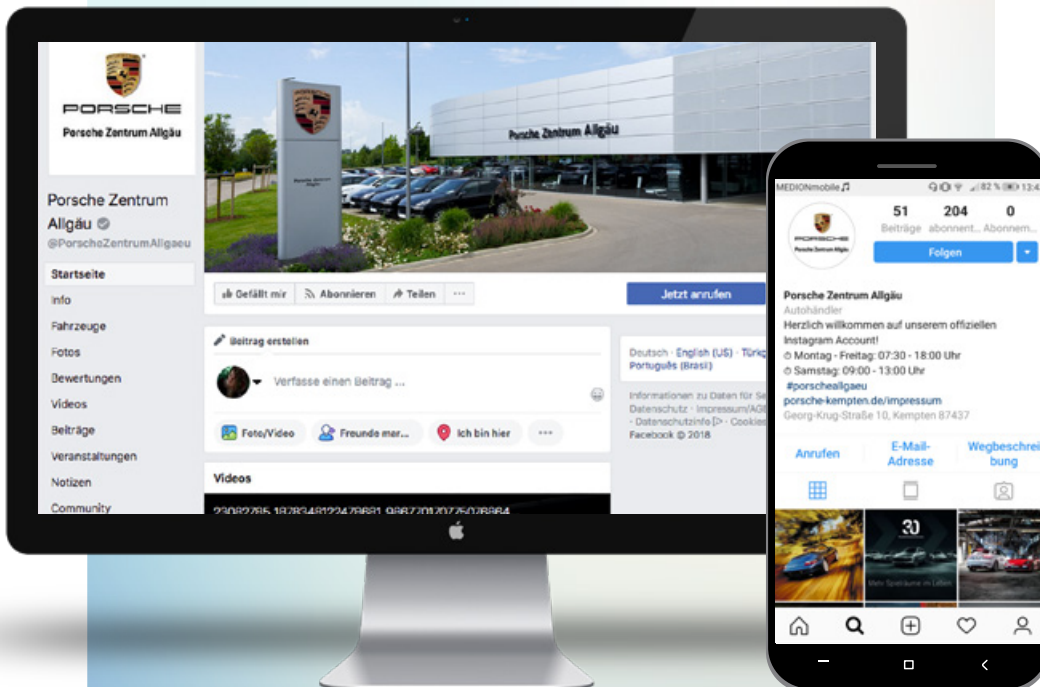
PORSCHE
Porsche Zentrum Allgäu

Porsche Zentrum Allgäu
@PorscheZentrumAllgaeu

Startseite
Info
Fahrzeuge
Fotos
Bewertungen
Videos
Beiträge
Veranstaltungen
Notizen
Community

Porsche Zentrum Allgäu

Gefällt mir
Abonnieren
Teilen
...
Jetzt anrufen

Beitrag erstellen
Verfasse einen Beitrag ...
Foto/Video
Freunde mar...
Ich bin hier
...

Videos
23082785_1828348122478681_9867701207725078864

Deutsch · English (US) · Türkç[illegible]
Português (Brasil)

Informationen zu Daten für Se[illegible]
Datenschutz · Impressum/AGB
· Datenschutzinfo · Cookies
Facebook © 2018

MEDIONmobile
82 % 13:4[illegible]
51 Beiträge
204 abonnent...
0 Abonnem...
Folgen
Porsche Zentrum Allgäu
Autohändler
Herzlich willkommen auf unserem offiziellen Instagram Account!
Montag - Freitag: 07:30 - 18:00 Uhr
Samstag: 09:00 - 13:00 Uhr
#porscheallgaeu
porsche-kempten.de/impressum
Georg-Krug-Straße 10, Kempten 87437
Anrufen
E-Mail-Adresse
Wegbeschreibung
30
Mehr Spaß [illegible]